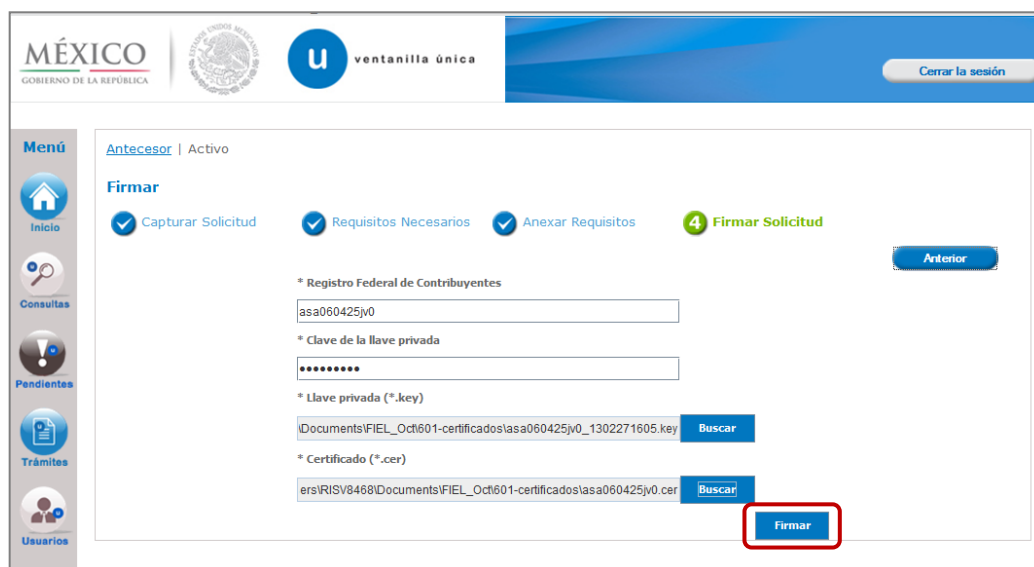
MÉXICO
GOBIERNO DE LA REPÚBLICA

ESTADOS UNIDOS MEXICANOS

u ventanilla única

Cerrar la sesión

Menú

Inicio

Consultas

Pendientes

Trámites

Usuarios

Antecesor | Activo

Firmar

Capturar Solicitud

Requisitos Necesarios

Anexar Requisitos

4 Firmar Solicitud

Anterior

* Registro Federal de Contribuyentes

asa060425jv0

* Clave de la llave privada

•••••••••

* Llave privada (*.key)

\Documents\FIEL_Oct\601-certificados\asa060425jv0_1302271605.key

Buscar

* Certificado (*.cer)

ers\RISV8468\Documents\FIEL_Oct\601-certificados\asa060425jv0.cer

Buscar

Firmar